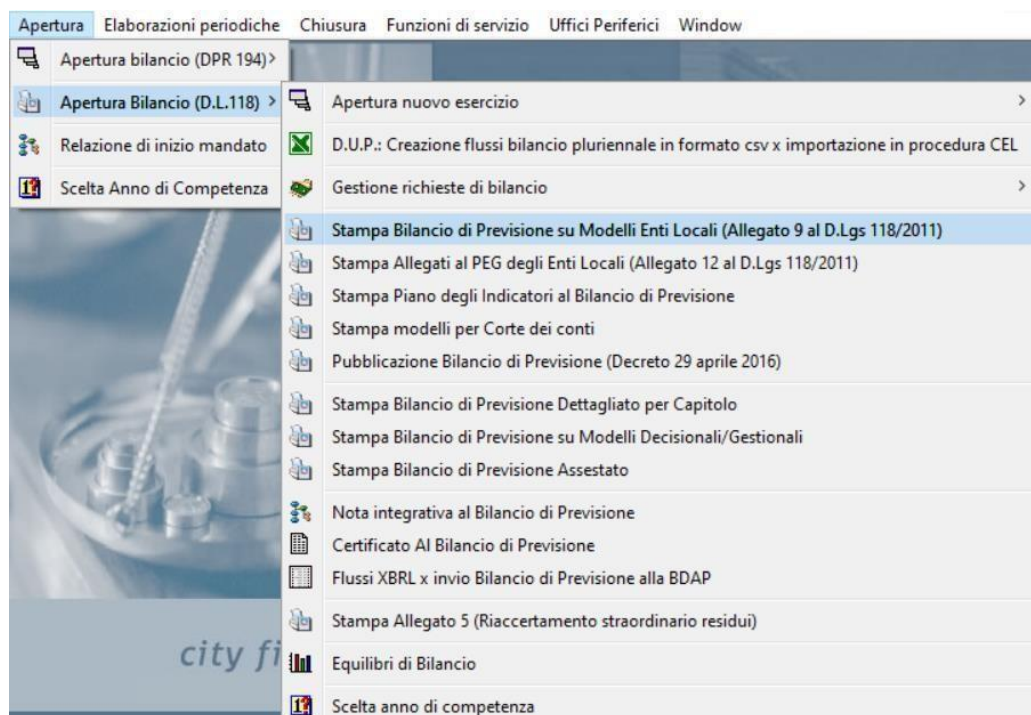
Apertura Elaborazioni periodiche Chiusura Funzioni di servizio Uffici Periferici Window

Apertura bilancio (DPR 194) >
Apertura Bilancio (D.L.118) >
Relazione di inizio mandato
Scelta Anno di Competenza

Apertura nuovo esercizio >
D.U.P.: Creazione flussi bilancio pluriennale in formato csv x importazione in procedura CEL
Gestione richieste di bilancio >
Stampa Bilancio di Previsione su Modelli Enti Locali (Allegato 9 al D.Lgs 118/2011)
Stampa Allegati al PEG degli Enti Locali (Allegato 12 al D.Lgs 118/2011)
Stampa Piano degli Indicatori al Bilancio di Previsione
Stampa modelli per Corte dei conti
Pubblicazione Bilancio di Previsione (Decreto 29 aprile 2016)
Stampa Bilancio di Previsione Dettagliato per Capitolo
Stampa Bilancio di Previsione su Modelli Decisionali/Gestionali
Stampa Bilancio di Previsione Assestato
Nota integrativa al Bilancio di Previsione
Certificato Al Bilancio di Previsione
Flussi XBRL x invio Bilancio di Previsione alla BDAP
Stampa Allegato 5 (Riaccertamento straordinario residui)
Equilibri di Bilancio
Scelta anno di competenza

city fi